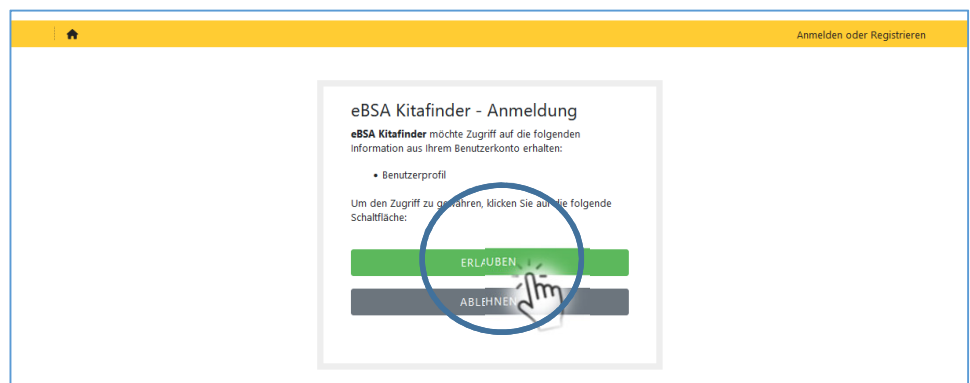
Anmelden oder Registrieren

eBSA Kitafinder - Anmeldung

**eBSA Kitafinder** möchte Zugriff auf die folgenden Information aus Ihrem Benutzerkonto erhalten:

• Benutzerprofil

Um den Zugriff zu gewähren, klicken Sie auf die folgende Schaltfläche:

ERLAUBEN

ABLEHNEN